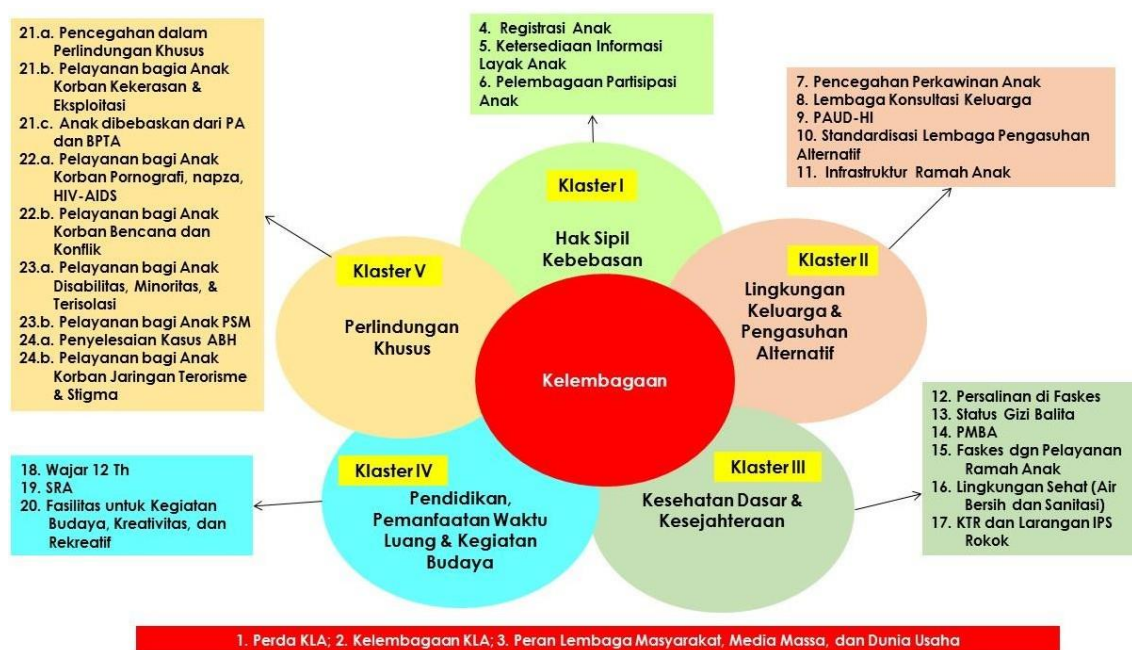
21.a. Pencegahan dalam Perlindungan Khusus
21.b. Pelayanan bagia Anak Korban Kekerasan & Eksploitasi
21.c. Anak dibebaskan dari PA dan BPTA
22.a. Pelayanan bagi Anak Korban Pornografi, napza, HIV-AIDS
22.b. Pelayanan bagi Anak Korban Bencana dan Konflik
23.a. Pelayanan bagi Anak Disabilitas, Minoritas, & Terisolasi
23.b. Pelayanan bagi Anak PSM
24.a. Penyelesaian Kasus ABH
24.b. Pelayanan bagi Anak Korban Jaringan Terorisme & Stigma

4. Registrasi Anak
5. Ketersediaan Informasi Layak Anak
6. Pelembagaan Partisipasi Anak

7. Pencegahan Perkawinan Anak
8. Lembaga Konsultasi Keluarga
9. PAUD-HI
10. Standardisasi Lembaga Pengasuhan Alternatif
11. Infrastruktur Ramah Anak

Klaster I
Hak Sipil Kebebasan

Klaster V
Perlindungan Khusus

Klaster II
Lingkungan Keluarga & Pengasuhan Alternatif

Kelembagaan

Klaster IV
Pendidikan, Pemanfaatan Waktu Luang & Kegiatan Budaya

Klaster III
Kesehatan Dasar & Kesejahteraan

12. Persalinan di Faskes
13. Status Gizi Balita
14. PMBA
15. Faskes dgn Pelayanan Ramah Anak
16. Lingkungan Sehat (Air Bersih dan Sanitasi)
17. KTR dan Larangan IPS Rokok

18. Wajar 12 Th
19. SRA
20. Fasilitas untuk Kegiatan Budaya, Kreativitas, dan Rekreatif

1. Perda KLA; 2. Kelembagaan KLA; 3. Peran Lembaga Masyarakat, Media Massa, dan Dunia Usaha